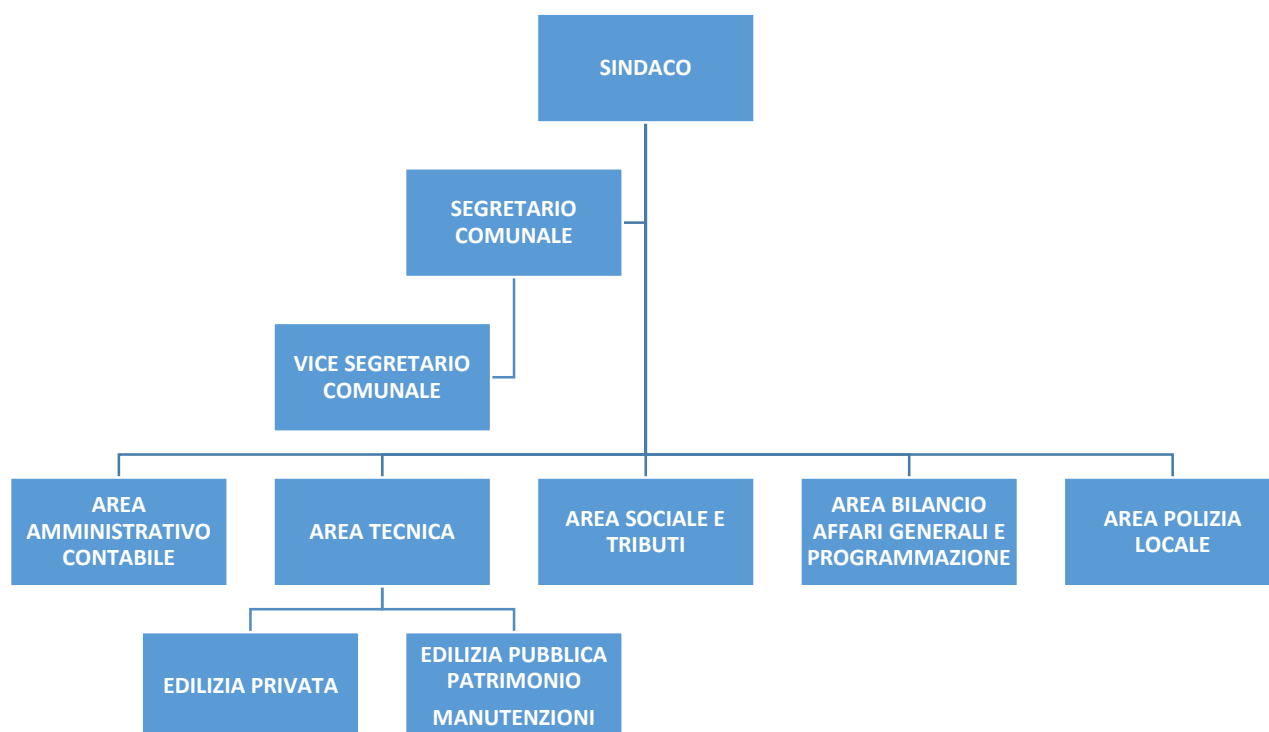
SINDACO

SEGRETARIO COMUNALE

VICE SEGRETARIO COMUNALE

AREA AMMINISTRATIVO CONTABILE

AREA TECNICA

AREA SOCIALE E TRIBUTI

AREA BILANCIO AFFARI GENERALI E PROGRAMMAZIONE

AREA POLIZIA LOCALE

EDILIZIA PRIVATA

EDILIZIA PUBBLICA PATRIMONIO

MANUTENZIONI